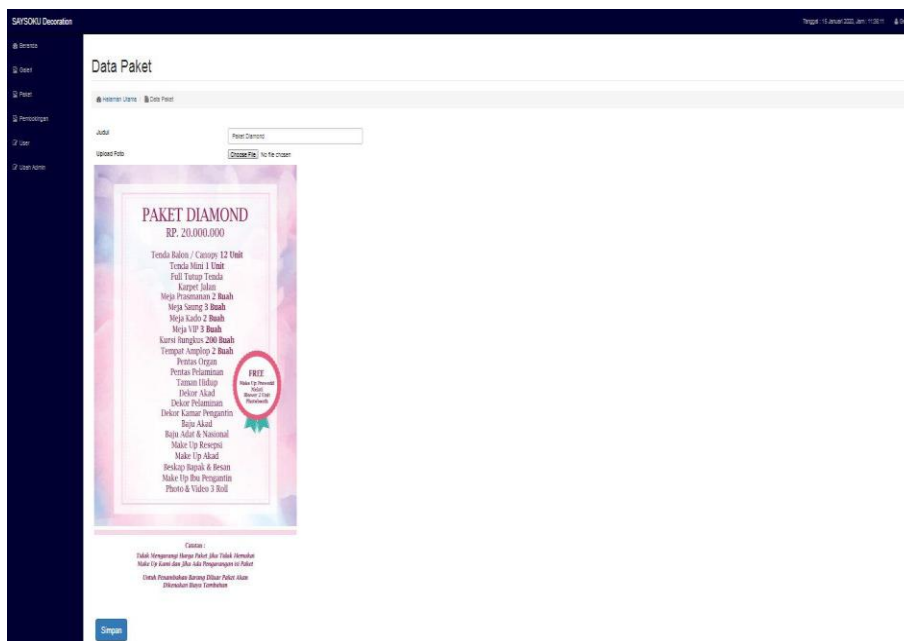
SAYSOKU Decoration

Tanggal : 15 Januari 2020, Jam : 11:30:11

Beranda
Galeri
Paket
Pemesanan
User
Ubah Admin

Data Paket

Halaman Utama / Data Paket

Judul
Paket Diamond

Upload Foto
Choose File No file chosen

PAKET DIAMOND
RP. 20.000.000

Tenda Balon / Canopy 12 Unit
Tenda Mini 1 Unit
Full Tutup Tenda
Karpet Jalan
Meja Prasmanan 2 Buah
Meja Saung 3 Buah
Meja Kado 2 Buah
Meja VIP 3 Buah
Kursi Bungkus 200 Buah
Tempat Amplop 2 Buah
Pentas Organ
Pentas Pelaminan
Taman Hidup
Dekor Akad
Dekor Pelaminan
Dekor Kamar Pengantin
Baju Akad
Baju Adat & Nasional
Make Up Resepsi
Make Up Akad
Beskap Bapak & Besan
Make Up Ibu Pengantin
Photo & Video 3 Roll

FREE
Make Up Pemandu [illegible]
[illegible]

Catatan :
Tidak Mengurangi Harga Paket Jika Tidak Memakai Make Up Kami dan Jika Ada Pengurangan isi Paket

Untuk Penambahan Barang Diluar Paket Akan Dikenakan Biaya Tambahan

Simpan